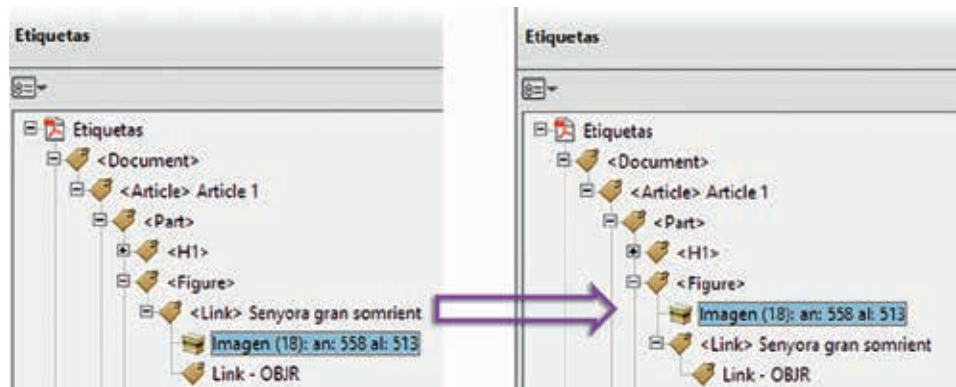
Etiquetas

Etiquetas
<Document>
<Article> Article 1
<Part>
<H1>
<Figure>
<Link> Senyora gran somrient
Imagen (18): an: 558 al: 513
Link - OBJR

Etiquetas

Etiquetas
<Document>
<Article> Article 1
<Part>
<H1>
<Figure>
Imagen (18): an: 558 al: 513
<Link> Senyora gran somrient
Link - OBJR